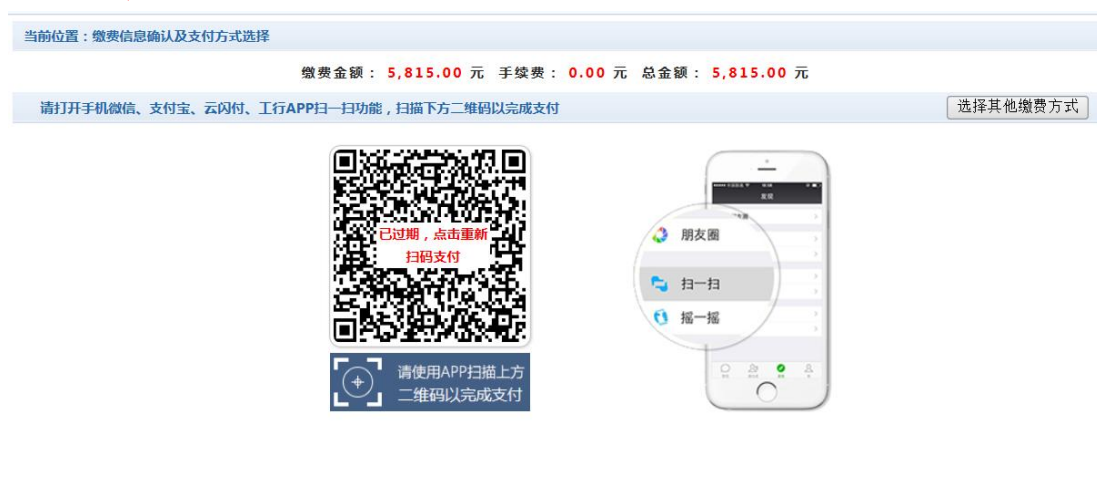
当前位置：缴费信息确认及支付方式选择

缴费金额： 5,815.00 元 手续费： 0.00 元 总金额： 5,815.00 元

请打开手机微信、支付宝、云闪付、工行APP扫一扫功能，扫描下方二维码以完成支付

选择其他缴费方式

已过期，点击重新扫码支付

请使用APP扫描上方二维码以完成支付

发现

朋友圈

扫一扫

摇一摇